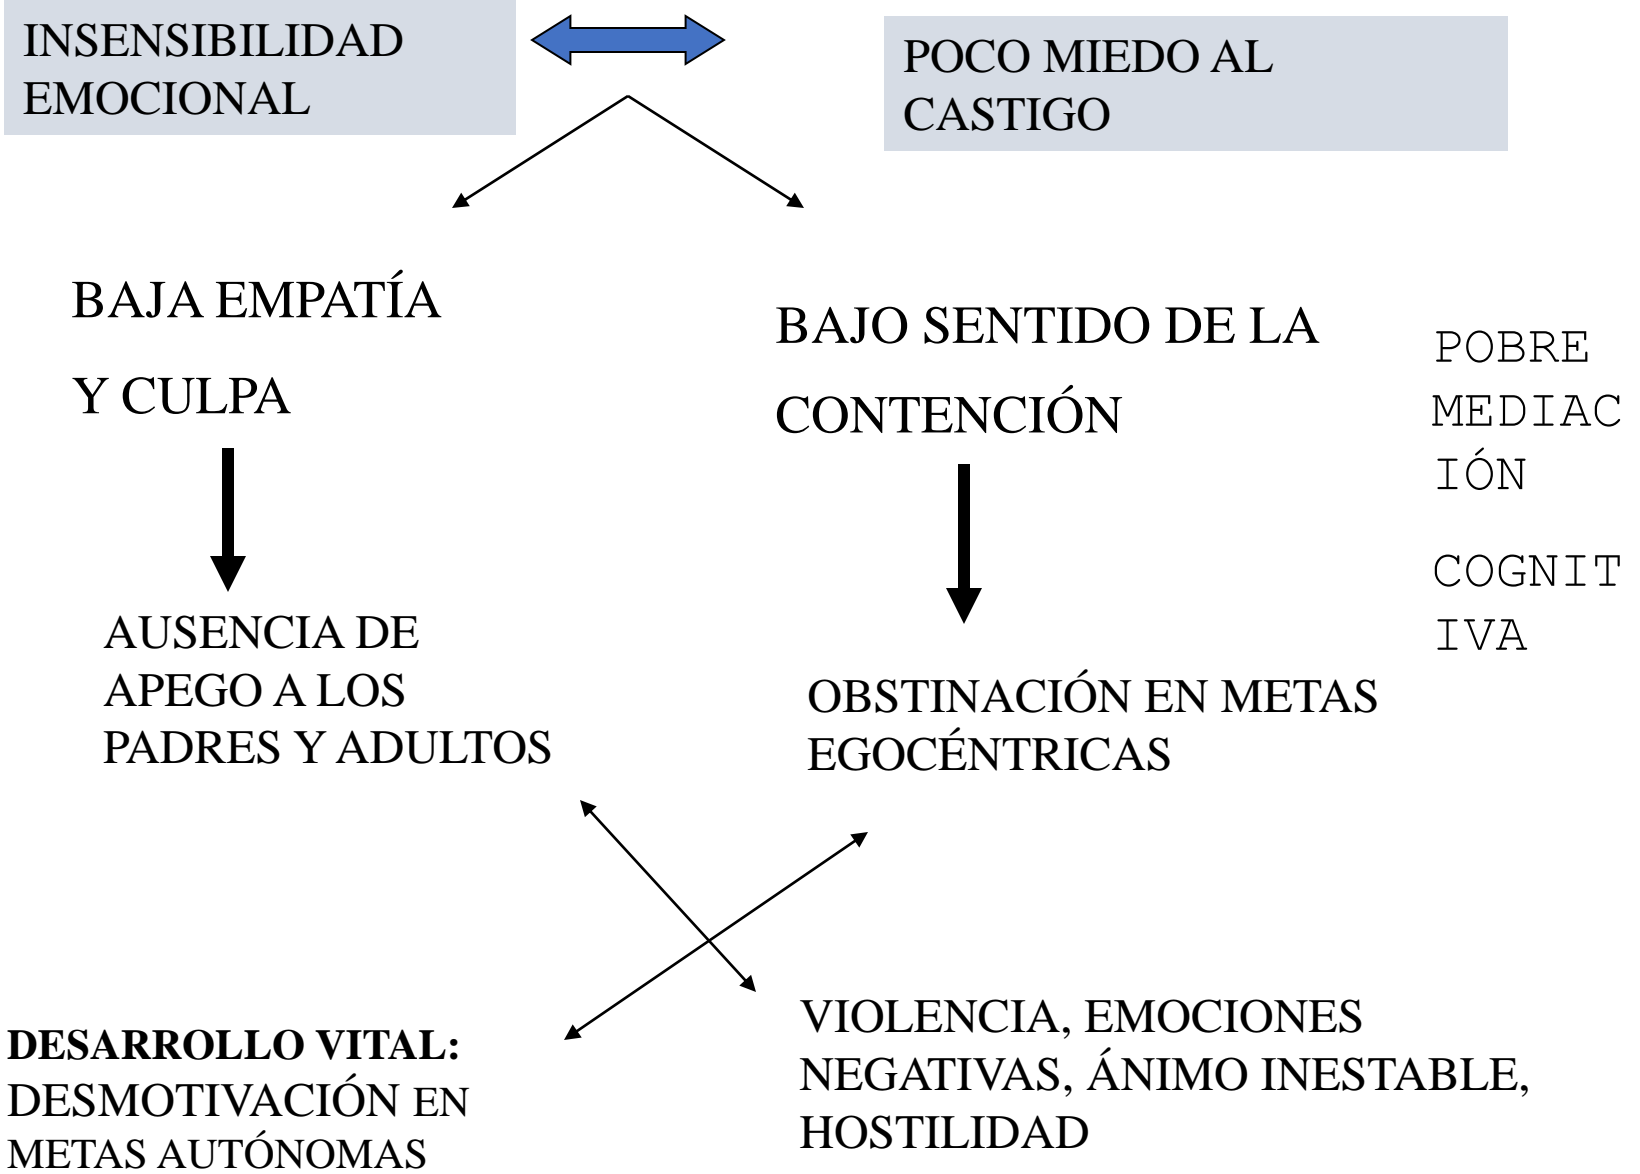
INSENSIBILIDAD EMOCIONAL

POCO MIEDO AL CASTIGO

BAJA EMPATÍA

Y CULPA

BAJO SENTIDO DE LA

CONTENCIÓN

POBRE MEDIACIÓN

COGNITIVA

AUSENCIA DE APEGO A LOS PADRES Y ADULTOS

OBSTINACIÓN EN METAS EGOCÉNTRICAS

**DESARROLLO VITAL:** DESMOTIVACIÓN EN METAS AUTÓNOMAS

VIOLENCIA, EMOCIONES NEGATIVAS, ÁNIMO INESTABLE, HOSTILIDAD